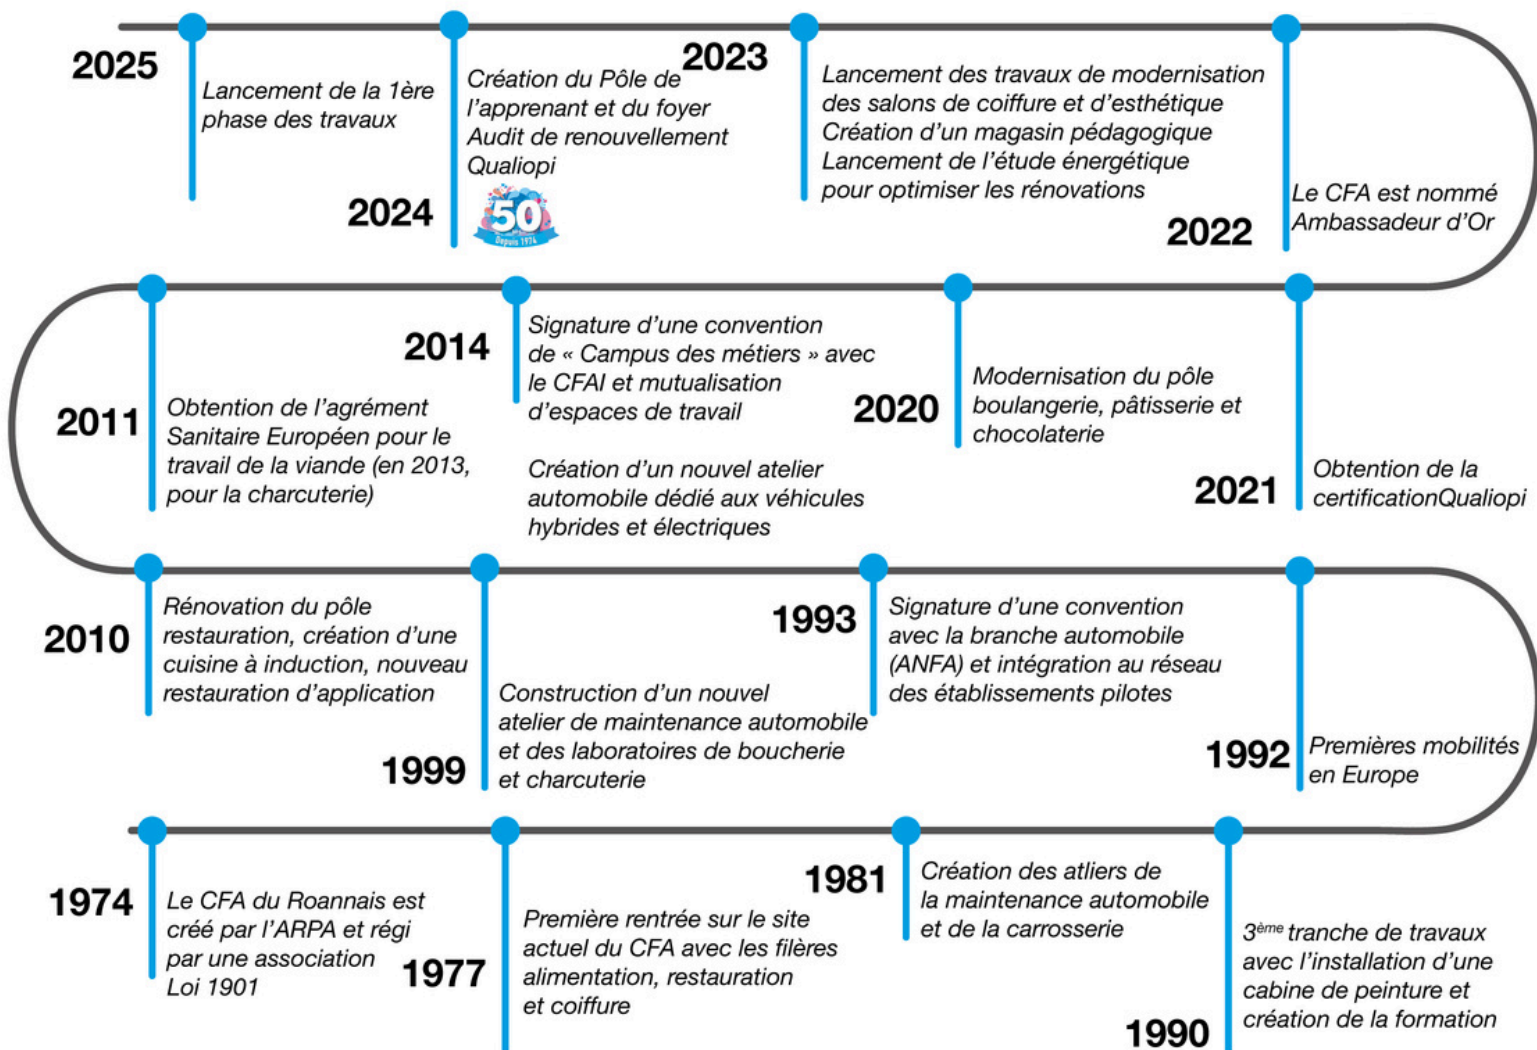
2025
Lancement de la 1ère phase des travaux

2024
Création du Pôle de l'apprenant et du foyer
Audit de renouvellement Qualiopi

50
Depuis 1974

2023
Lancement des travaux de modernisation des salons de coiffure et d'esthétique
Création d'un magasin pédagogique
Lancement de l'étude énergétique pour optimiser les rénovations

2022
Le CFA est nommé Ambassadeur d'Or

2021
Obtention de la certificationQualiopi

2020
Modernisation du pôle boulangerie, pâtisserie et chocolaterie

2014
Signature d'une convention de « Campus des métiers » avec le CFAI et mutualisation d'espaces de travail

Création d'un nouvel atelier automobile dédié aux véhicules hybrides et électriques

2011
Obtention de l'agrément Sanitaire Européen pour le travail de la viande (en 2013, pour la charcuterie)

2010
Rénovation du pôle restauration, création d'une cuisine à induction, nouveau restauration d'application

1999
Construction d'un nouvel atelier de maintenance automobile et des laboratoires de boucherie et charcuterie

1993
Signature d'une convention avec la branche automobile (ANFA) et intégration au réseau des établissements pilotes

1992
Premières mobilités en Europe

1990
3ème tranche de travaux avec l'installation d'une cabine de peinture et création de la formation

1981
Création des atliers de la maintenance automobile et de la carrosserie

1977
Première rentrée sur le site actuel du CFA avec les filères alimentation, restauration et coiffure

1974
Le CFA du Roannais est créé par l'ARPA et régi par une association Loi 1901